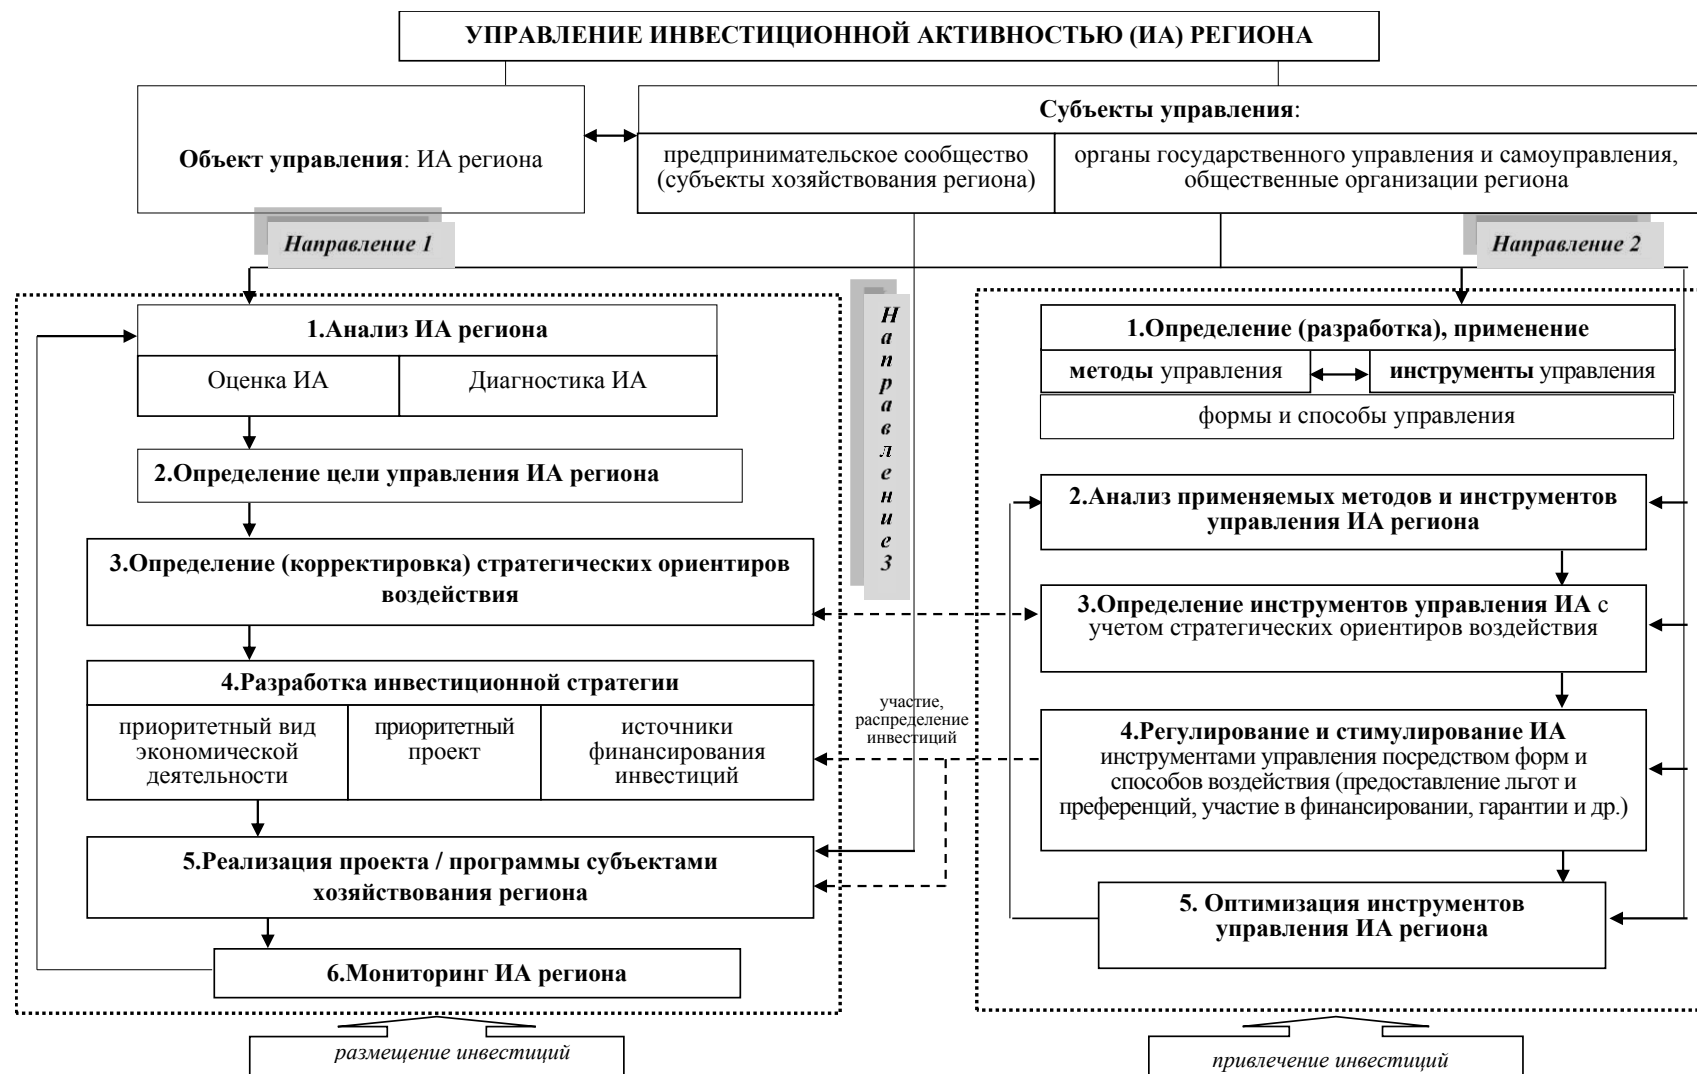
УПРАВЛЕНИЕ ИНВЕСТИЦИОННОЙ АКТИВНОСТЬЮ (ИА) РЕГИОНА

Объект управления: ИА региона

Субъекты управления:

предпринимательское сообщество (субъекты хозяйствования региона)

органы государственного управления и самоуправления, общественные организации региона

Направление 1

Направление 2

Направление 3

1.Анализ ИА региона

Оценка ИА

Диагностика ИА

2.Определение цели управления ИА региона

3.Определение (корректировка) стратегических ориентиров воздействия

4.Разработка инвестиционной стратегии

приоритетный вид экономической деятельности

приоритетный проект

источники финансирования инвестиций

5.Реализация проекта / программы субъектами хозяйствования региона

6.Мониторинг ИА региона

участие, распределение инвестиций

1.Определение (разработка), применение

методы управления

инструменты управления

формы и способы управления

2.Анализ применяемых методов и инструментов управления ИА региона

3.Определение инструментов управления ИА с учетом стратегических ориентиров воздействия

4.Регулирование и стимулирование ИА инструментами управления посредством форм и способов воздействия (предоставление льгот и преференций, участие в финансировании, гарантии и др.)

5. Оптимизация инструментов управления ИА региона

размещение инвестиций

привлечение инвестиций